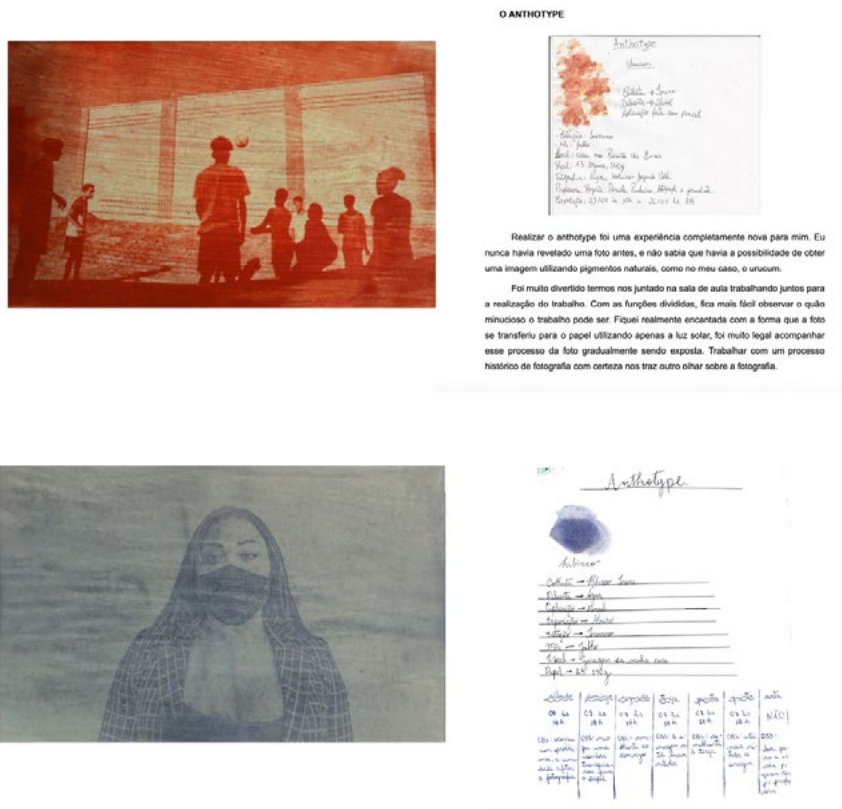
O ANTHOTYPE

Anthotype

Urucum

Realizar o anthotype foi uma experiência completamente nova para mim. Eu nunca havia revelado uma foto antes, e não sabia que havia a possibilidade de obter uma imagem utilizando pigmentos naturais, como no meu caso, o urucum.

Foi muito divertido termos nos juntado na sala de aula trabalhando juntos para a realização do trabalho. Com as funções divididas, fica mais fácil observar o quão minucioso o trabalho pode ser. Fiquei realmente encantada com a forma que a foto se transferiu para o papel utilizando apenas a luz solar, foi muito legal acompanhar esse processo da foto gradualmente sendo exposta. Trabalhar com um processo histórico de fotografia com certeza nos traz outro olhar sobre a fotografia.

Anthotype

Hibisco

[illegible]

NÃO